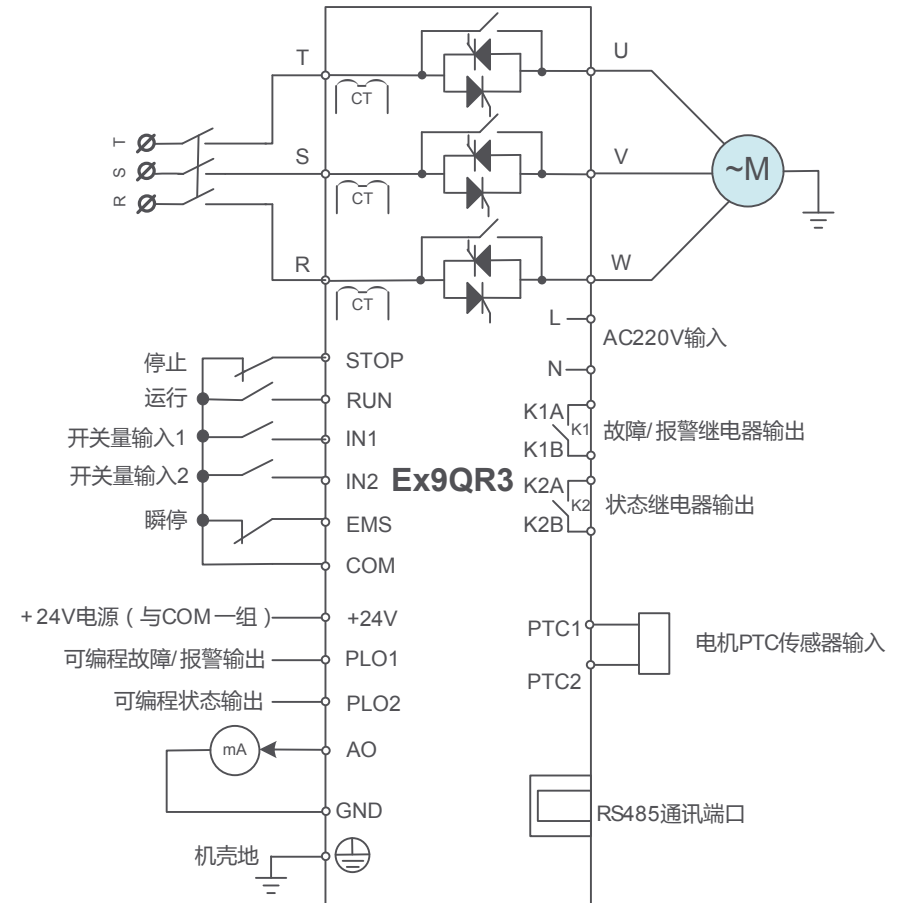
T
S
R
CT
CT
CT
T
S
R
U
V
W
~M
L
AC220V输入
N
K1A
K1
K1B
故障/报警继电器输出
K2A
K2
K2B
状态继电器输出
停止
运行
开关量输入1
开关量输入2
瞬停
STOP
RUN
IN1
IN2
Ex9QR3
EMS
COM
+24V电源（与COM一组）
+24V
可编程故障/报警输出
PLO1
可编程状态输出
PLO2
mA
AO
GND
机壳地
PTC1
PTC2
电机PTC传感器输入
RS485通讯端口